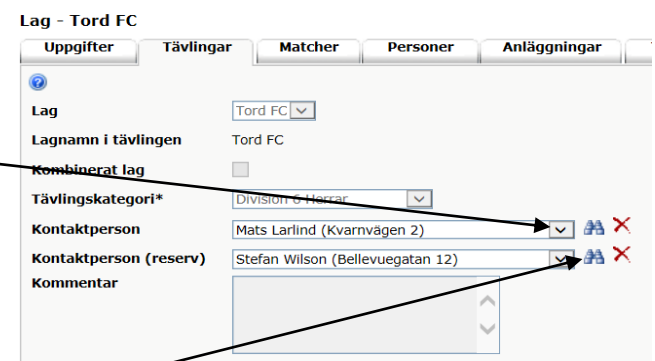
Lag - Tord FC

Uppgifter | Tävlingar | Matcher | Personer | Anläggningar

Lag Tord FC
Lagnamn i tävlingen Tord FC
Kombinerat lag
Tävlingskategori* Division 6 Herrar
Kontaktperson Mats Larlind (Kvarnvägen 2)
Kontaktperson (reserv) Stefan Wilson (Bellevuegatan 12)
Kommentar